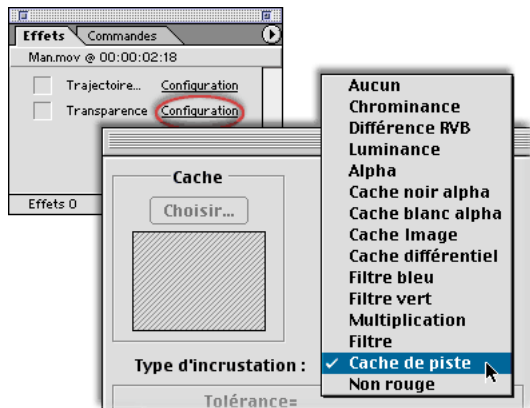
Effets
Commandes
Man.mov @ 00:00:02:18
Trajectoire... Configuration
Transparence Configuration
Effets 0
Cache
Choisir...
Type d'incrustation :
Tolérance=
Aucun
Chrominance
Différence RVB
Luminance
Alpha
Cache noir alpha
Cache blanc alpha
Cache Image
Cache différentiel
Filtre bleu
Filtre vert
Multiplication
Filtre
✓ Cache de piste
Non rouge